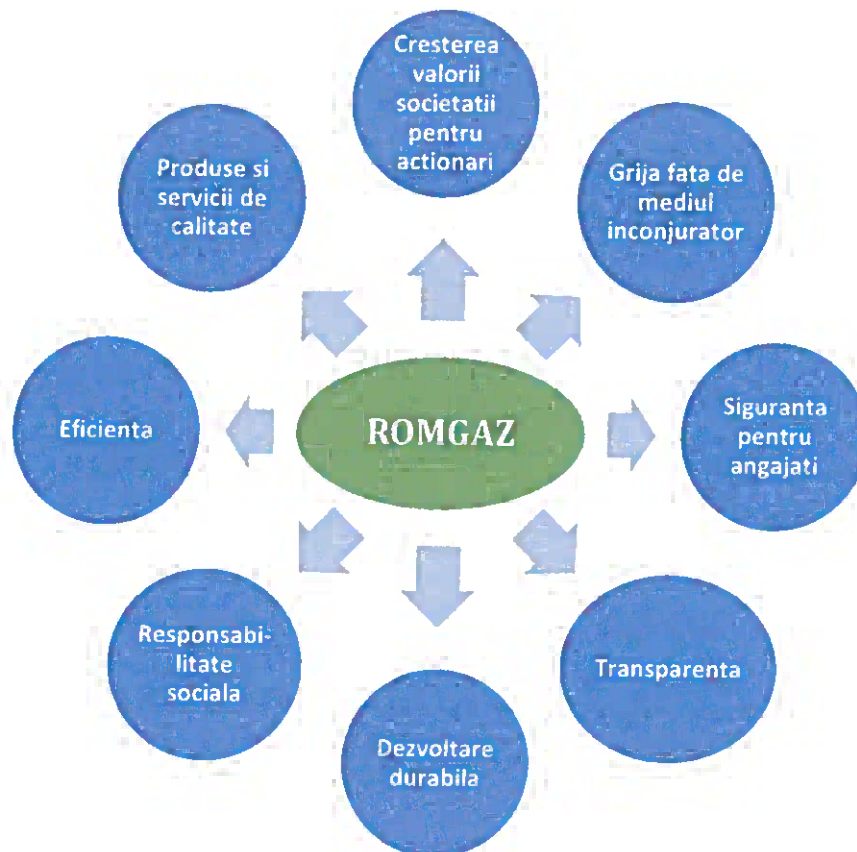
Cresterea valorii societatii pentru actionari

Grija fata de mediul inconjurator

Siguranta pentru angajati

Transparenta

Dezvoltare durabila

Responsabilitate sociala

Eficienta

Produse si servicii de calitate

ROMGAZ